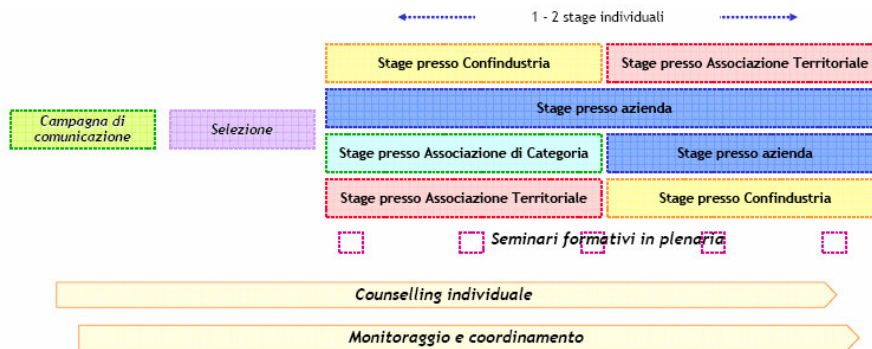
1 - 2 stage individuali

Stage presso Confindustria

Stage presso Associazione Territoriale

Campagna di comunicazione

Selezione

Stage presso azienda

Stage presso Associazione di Categoria

Stage presso azienda

Stage presso Associazione Territoriale

Stage presso Confindustria

Seminari formativi in plenaria

Counselling individuale

Monitoraggio e coordinamento